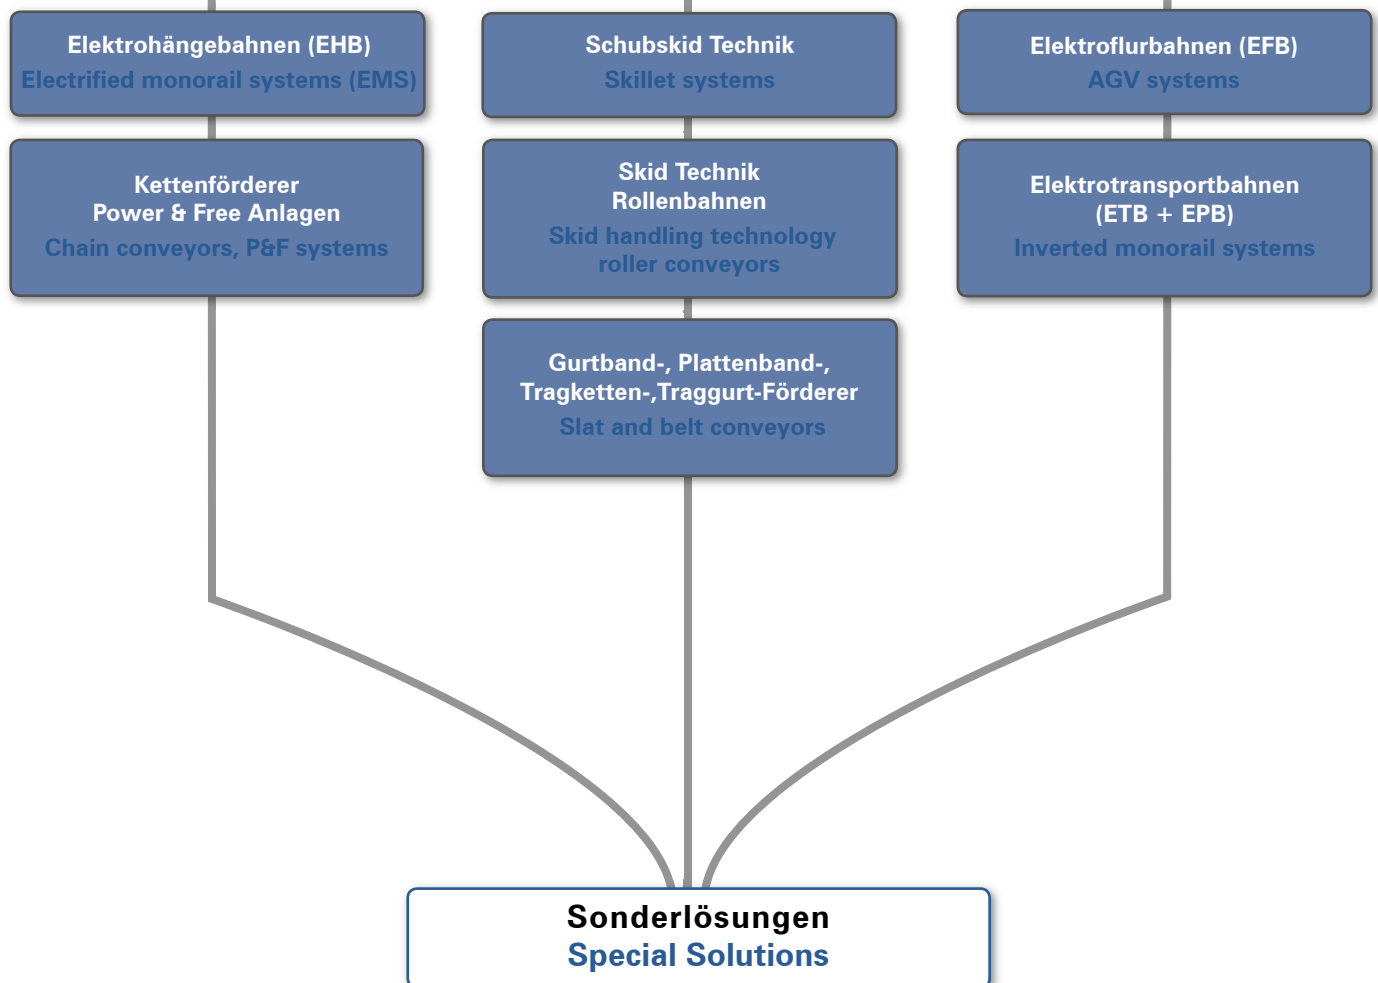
Elektrohängebahnen (EHB)
Electrified monorail systems (EMS)

Kettenförderer
Power & Free Anlagen
Chain conveyors, P&F systems

Schubskid Technik
Skillet systems

Skid Technik
Rollenbahnen
Skid handling technology
roller conveyors

Gurtband-, Plattenband-, Tragketten-,Traggurt-Förderer
Slat and belt conveyors

Elektroflurbahnen (EFB)
AGV systems

Elektrotransportbahnen
(ETB + EPB)
Inverted monorail systems

Sonderlösungen
Special Solutions